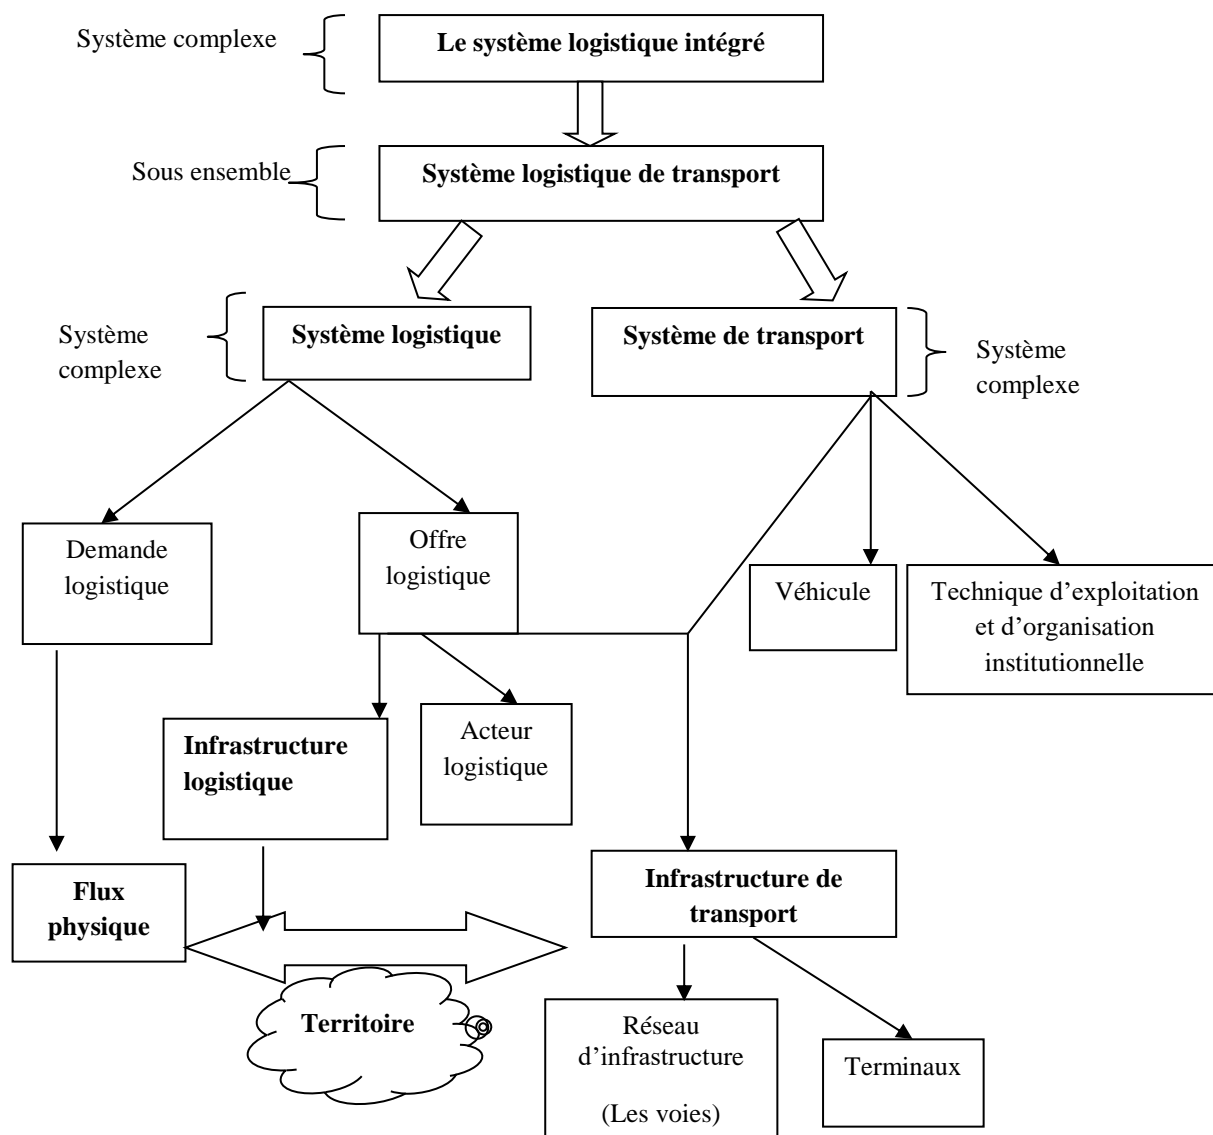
Système complexe

Le système logistique intégré

Sous ensemble

Système logistique de transport

Système complexe

Système logistique

Système de transport

Système complexe

Demande logistique

Offre logistique

Véhicule

Technique d'exploitation et d'organisation institutionnelle

Infrastructure logistique

Acteur logistique

Flux physique

Infrastructure de transport

Territoire

Réseau d'infrastructure

(Les voies)

Terminaux